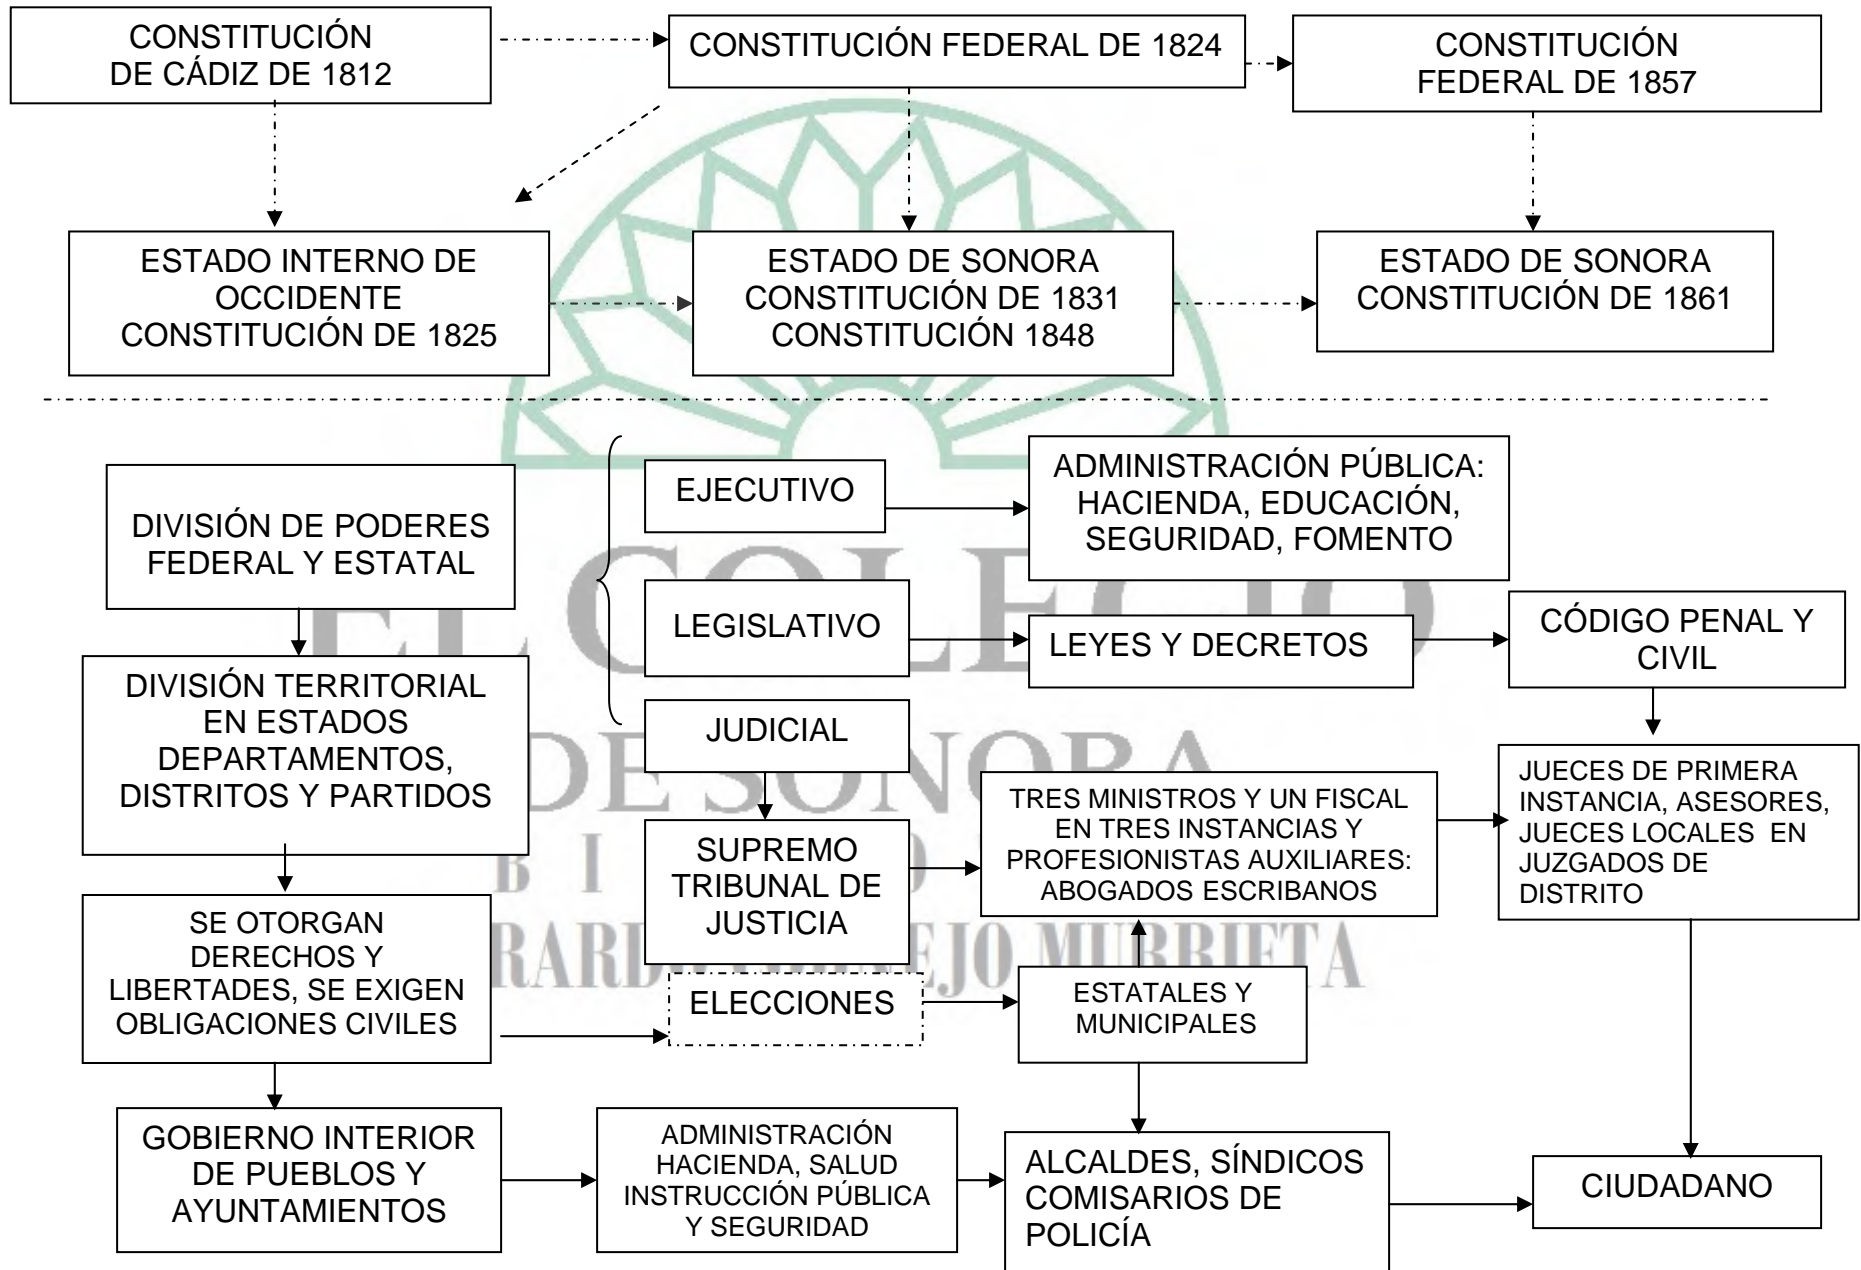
CONSTITUCIÓN DE CÁDIZ DE 1812

CONSTITUCIÓN FEDERAL DE 1824

CONSTITUCIÓN FEDERAL DE 1857

ESTADO INTERNO DE OCCIDENTE CONSTITUCIÓN DE 1825

ESTADO DE SONORA CONSTITUCIÓN DE 1831 CONSTITUCIÓN 1848

ESTADO DE SONORA CONSTITUCIÓN DE 1861

DIVISIÓN DE PODERES FEDERAL Y ESTATAL

EJECUTIVO

ADMINISTRACIÓN PÚBLICA: HACIENDA, EDUCACIÓN, SEGURIDAD, FOMENTO

LEGISLATIVO

LEYES Y DECRETOS

CÓDIGO PENAL Y CIVIL

JUDICIAL

DIVISIÓN TERRITORIAL EN ESTADOS DEPARTAMENTOS, DISTRITOS Y PARTIDOS

SUPREMO TRIBUNAL DE JUSTICIA

TRES MINISTROS Y UN FISCAL EN TRES INSTANCIAS Y PROFESIONISTAS AUXILIARES: ABOGADOS ESCRIBANOS

JUECES DE PRIMERA INSTANCIA, ASESORES, JUECES LOCALES EN JUZGADOS DE DISTRITO

SE OTORGAN DERECHOS Y LIBERTADES, SE EXIGEN OBLIGACIONES CIVILES

ELECCIONES

ESTATALES Y MUNICIPALES

GOBIERNO INTERIOR DE PUEBLOS Y AYUNTAMIENTOS

ADMINISTRACIÓN HACIENDA, SALUD INSTRUCCIÓN PÚBLICA Y SEGURIDAD

ALCALDES, SÍNDICOS COMISARIOS DE POLICÍA

CIUDADANO

EL COLEGIO DE SONORA
BIBLIO
GERARDO CORNEJO MURRIETA